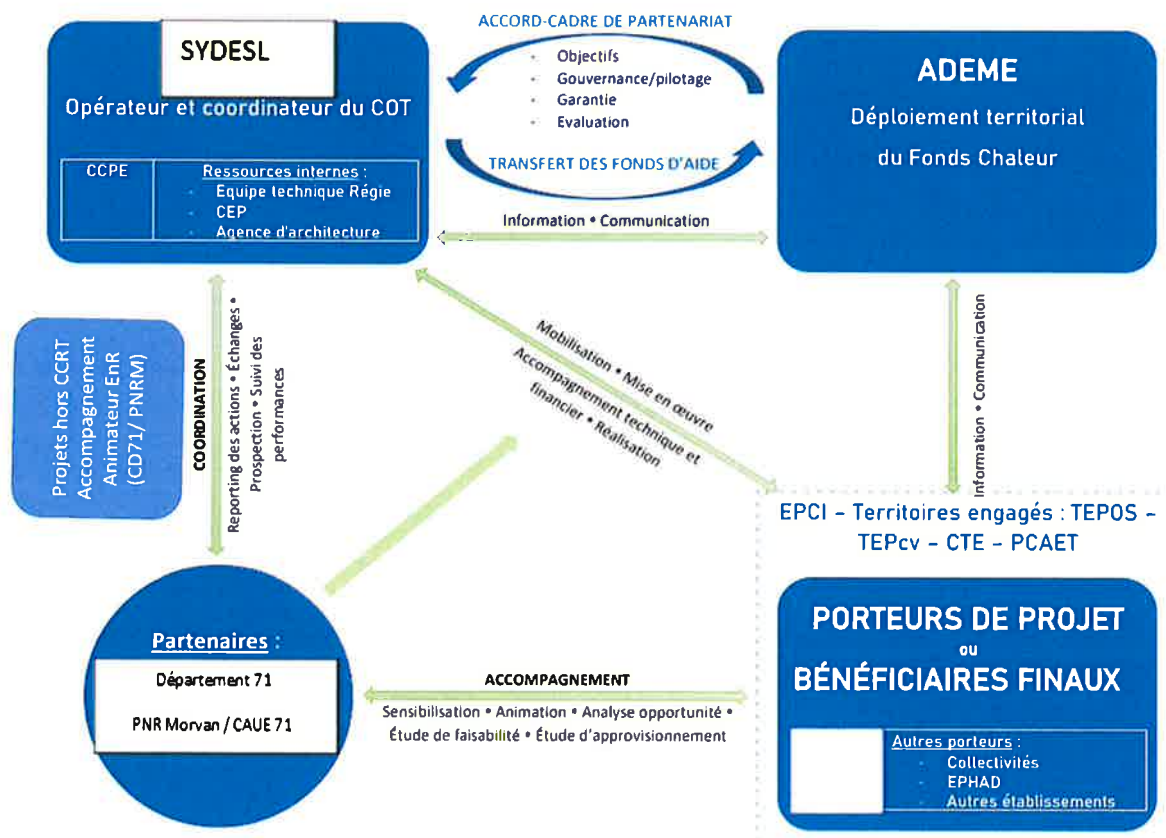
SYDESL

Opérateur et coordinateur du COT

CCPE

Ressources internes :
- Equipe technique Régie
- CEP
- Agence d'architecture

ACCORD-CADRE DE PARTENARIAT

- Objectifs
- Gouvernance/pilotage
- Garantie
- Evaluation

TRANSFERT DES FONDS D'AIDE

ADEME

Déploiement territorial du Fonds Chaleur

Information • Communication

Projets hors CCRT Accompagnement Animateur EnR (CD71/ PNRM)

COORDINATION

Reporting des actions • Échanges • Prospection • Suivi des performances

Mobilisation • Mise en œuvre

Accompagnement technique et financier • Réalisation

Information • Communication

EPCI - Territoires engagés : TEPOS - TEPcv - CTE - PCAET

Partenaires :

Département 71

PNR Morvan / CAUE 71

ACCOMPAGNEMENT

Sensibilisation • Animation • Analyse opportunité • Étude de faisabilité • Étude d'approvisionnement

PORTEURS DE PROJET ou BÉNÉFICIAIRES FINAUX

Autres porteurs :
- Collectivités
- EPHAD
- Autres établissements